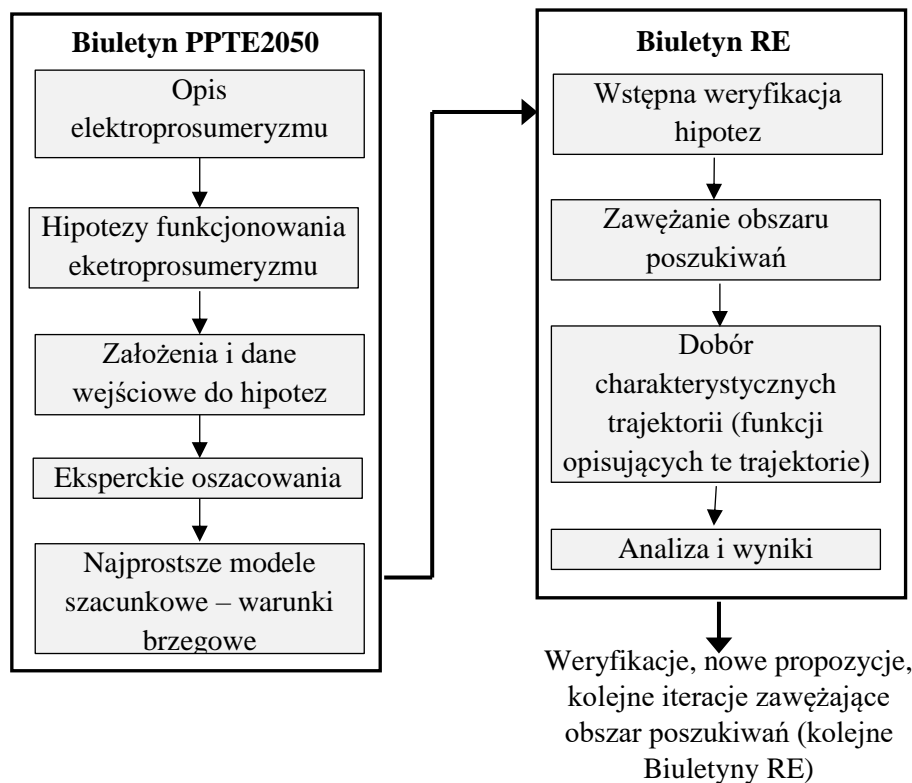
Biuletyn PPTE2050

Opis elektroprosumeryzmu

Hipotezy funkcjonowania eketroprosumeryzmu

Założenia i dane wejściowe do hipotez

Eksperckie oszacowania

Najprostsze modele szacunkowe – warunki brzegowe

Biuletyn RE

Wstępna weryfikacja hipotez

Zawężanie obszaru poszukiwań

Dobór charakterystycznych trajektorii (funkcji opisujących te trajektorie)

Analiza i wyniki

Weryfikacje, nowe propozycje, kolejne iteracje zawężające obszar poszukiwań (kolejne Biuletyny RE)